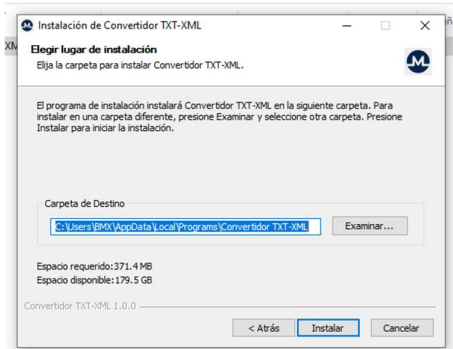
Instalación de Convertidor TXT-XML

XM

Elegir lugar de instalación
Elija la carpeta para instalar Convertidor TXT-XML.

El programa de instalación instalará Convertidor TXT-XML en la siguiente carpeta. Para instalar en una carpeta diferente, presione Examinar y seleccione otra carpeta. Presione Instalar para iniciar la instalación.

Carpeta de Destino

C:\Users\BMX\AppData\Local\Programs\Convertidor TXT-XML

Examinar...

Espacio requerido: 371.4 MB
Espacio disponible: 179.5 GB

Convertidor TXT-XML 1.0.0

< Atrás

Instalar

Cancelar